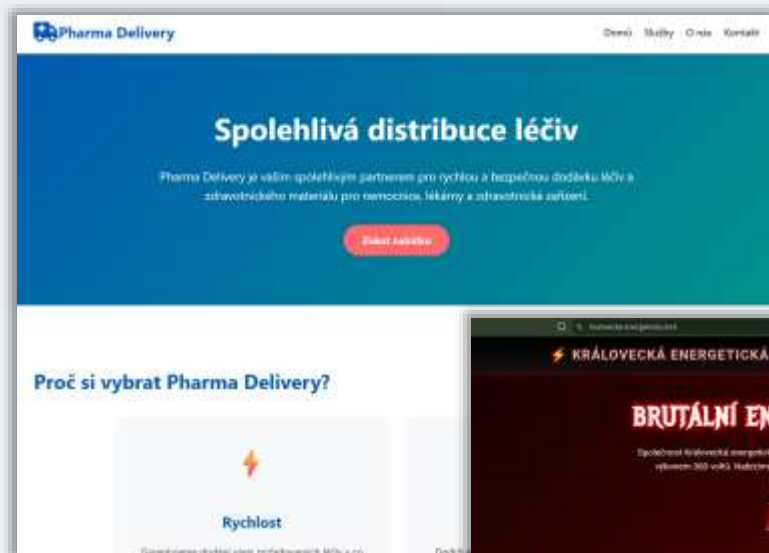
Pharma Delivery

Domů Služby O nás Kontakt

Spolehlivá distribuce léčiv

Pharma Delivery je vaším spolehlivým partnerem pro rychlou a bezpečnou dodávku léčiv a zdravotnického materiálu pro nemocnice, lékárny a zdravotnická zařízení.

Získat nabídku

Proč si vybrat Pharma Delivery?

Rychlost

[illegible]

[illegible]

⚡ KRÁLOVECKÁ ENERGETICKÁ

BRUTÁLNÍ EN

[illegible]